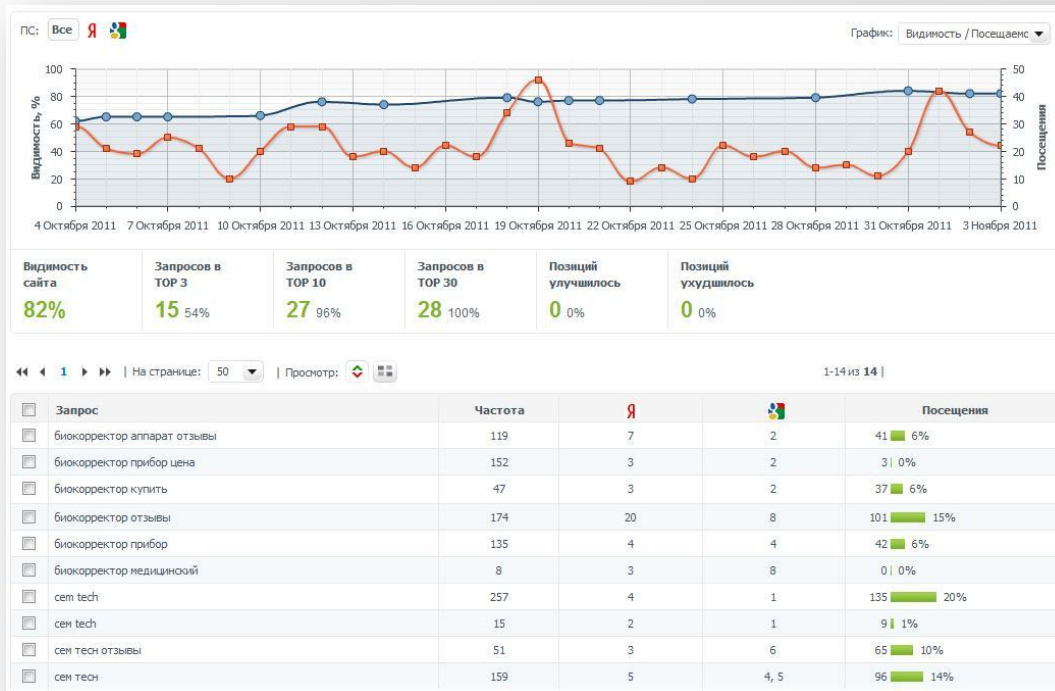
ПС: Все Я

График: Видимость / Посещаемс

Видимость, %

100
80
60
40
20
0

50
40
30
20
10
0

Посещения

4 Октября 2011 7 Октября 2011 10 Октября 2011 13 Октября 2011 16 Октября 2011 19 Октября 2011 22 Октября 2011 25 Октября 2011 28 Октября 2011 31 Октября 2011 3 Ноября 2011

Видимость сайта
82%

Запросов в TOP 3
15 54%

Запросов в TOP 10
27 96%

Запросов в TOP 30
28 100%

Позиций улучшилось
0 0%

Позиций ухудшилось
0 0%

1 | На странице: 50 | Просмотр:

1-14 из 14 |

| Запрос | Частота | Я | | Посещения |
|---|---|---|---|---|
| биокорректор аппарат отзывы | 119 | 7 | 2 | 41 6% |
| биокорректор прибор цена | 152 | 3 | 2 | 3 0% |
| биокорректор купить | 47 | 3 | 2 | 37 6% |
| биокорректор отзывы | 174 | 20 | 8 | 101 15% |
| биокорректор прибор | 135 | 4 | 4 | 42 6% |
| биокорректор медицинский | 8 | 3 | 8 | 0 0% |
| cem tech | 257 | 4 | 1 | 135 20% |
| сем tech | 15 | 2 | 1 | 9 1% |
| сем тесн отзывы | 51 | 3 | 6 | 65 10% |
| сем тесн | 159 | 5 | 4, 5 | 96 14% |